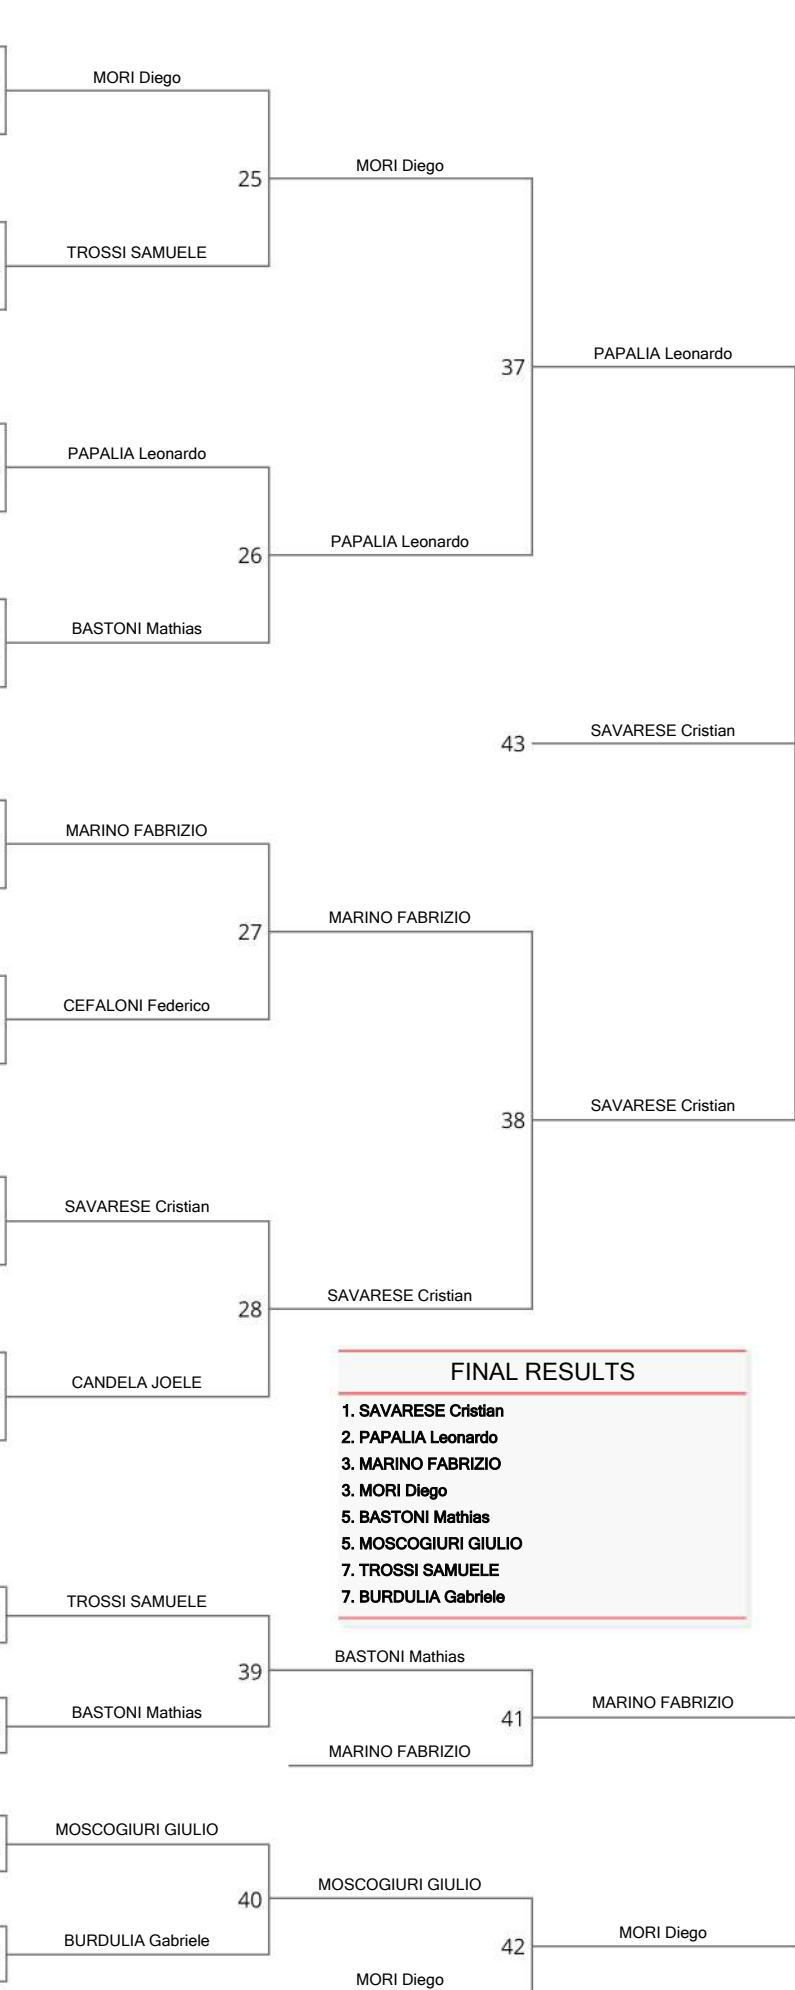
MORI Diego

25

MORI Diego

TROSSI SAMUELE

37

PAPALIA Leonardo

PAPALIA Leonardo

26

PAPALIA Leonardo

BASTONI Mathias

43

SAVARESE Cristian

MARINO FABRIZIO

27

MARINO FABRIZIO

CEFALONI Federico

38

SAVARESE Cristian

SAVARESE Cristian

28

SAVARESE Cristian

CANDELA JOELE

FINAL RESULTS

1. SAVARESE Cristian
2. PAPALIA Leonardo
3. MARINO FABRIZIO
3. MORI Diego
5. BASTONI Mathias
5. MOSCOGIURI GIULIO
7. TROSSI SAMUELE
7. BURDULIA Gabriele

TROSSI SAMUELE

39

BASTONI Mathias

BASTONI Mathias

41

MARINO FABRIZIO

MARINO FABRIZIO

MOSCOGIURI GIULIO

40

MOSCOGIURI GIULIO

BURDULIA Gabriele

42

MORI Diego

MORI Diego